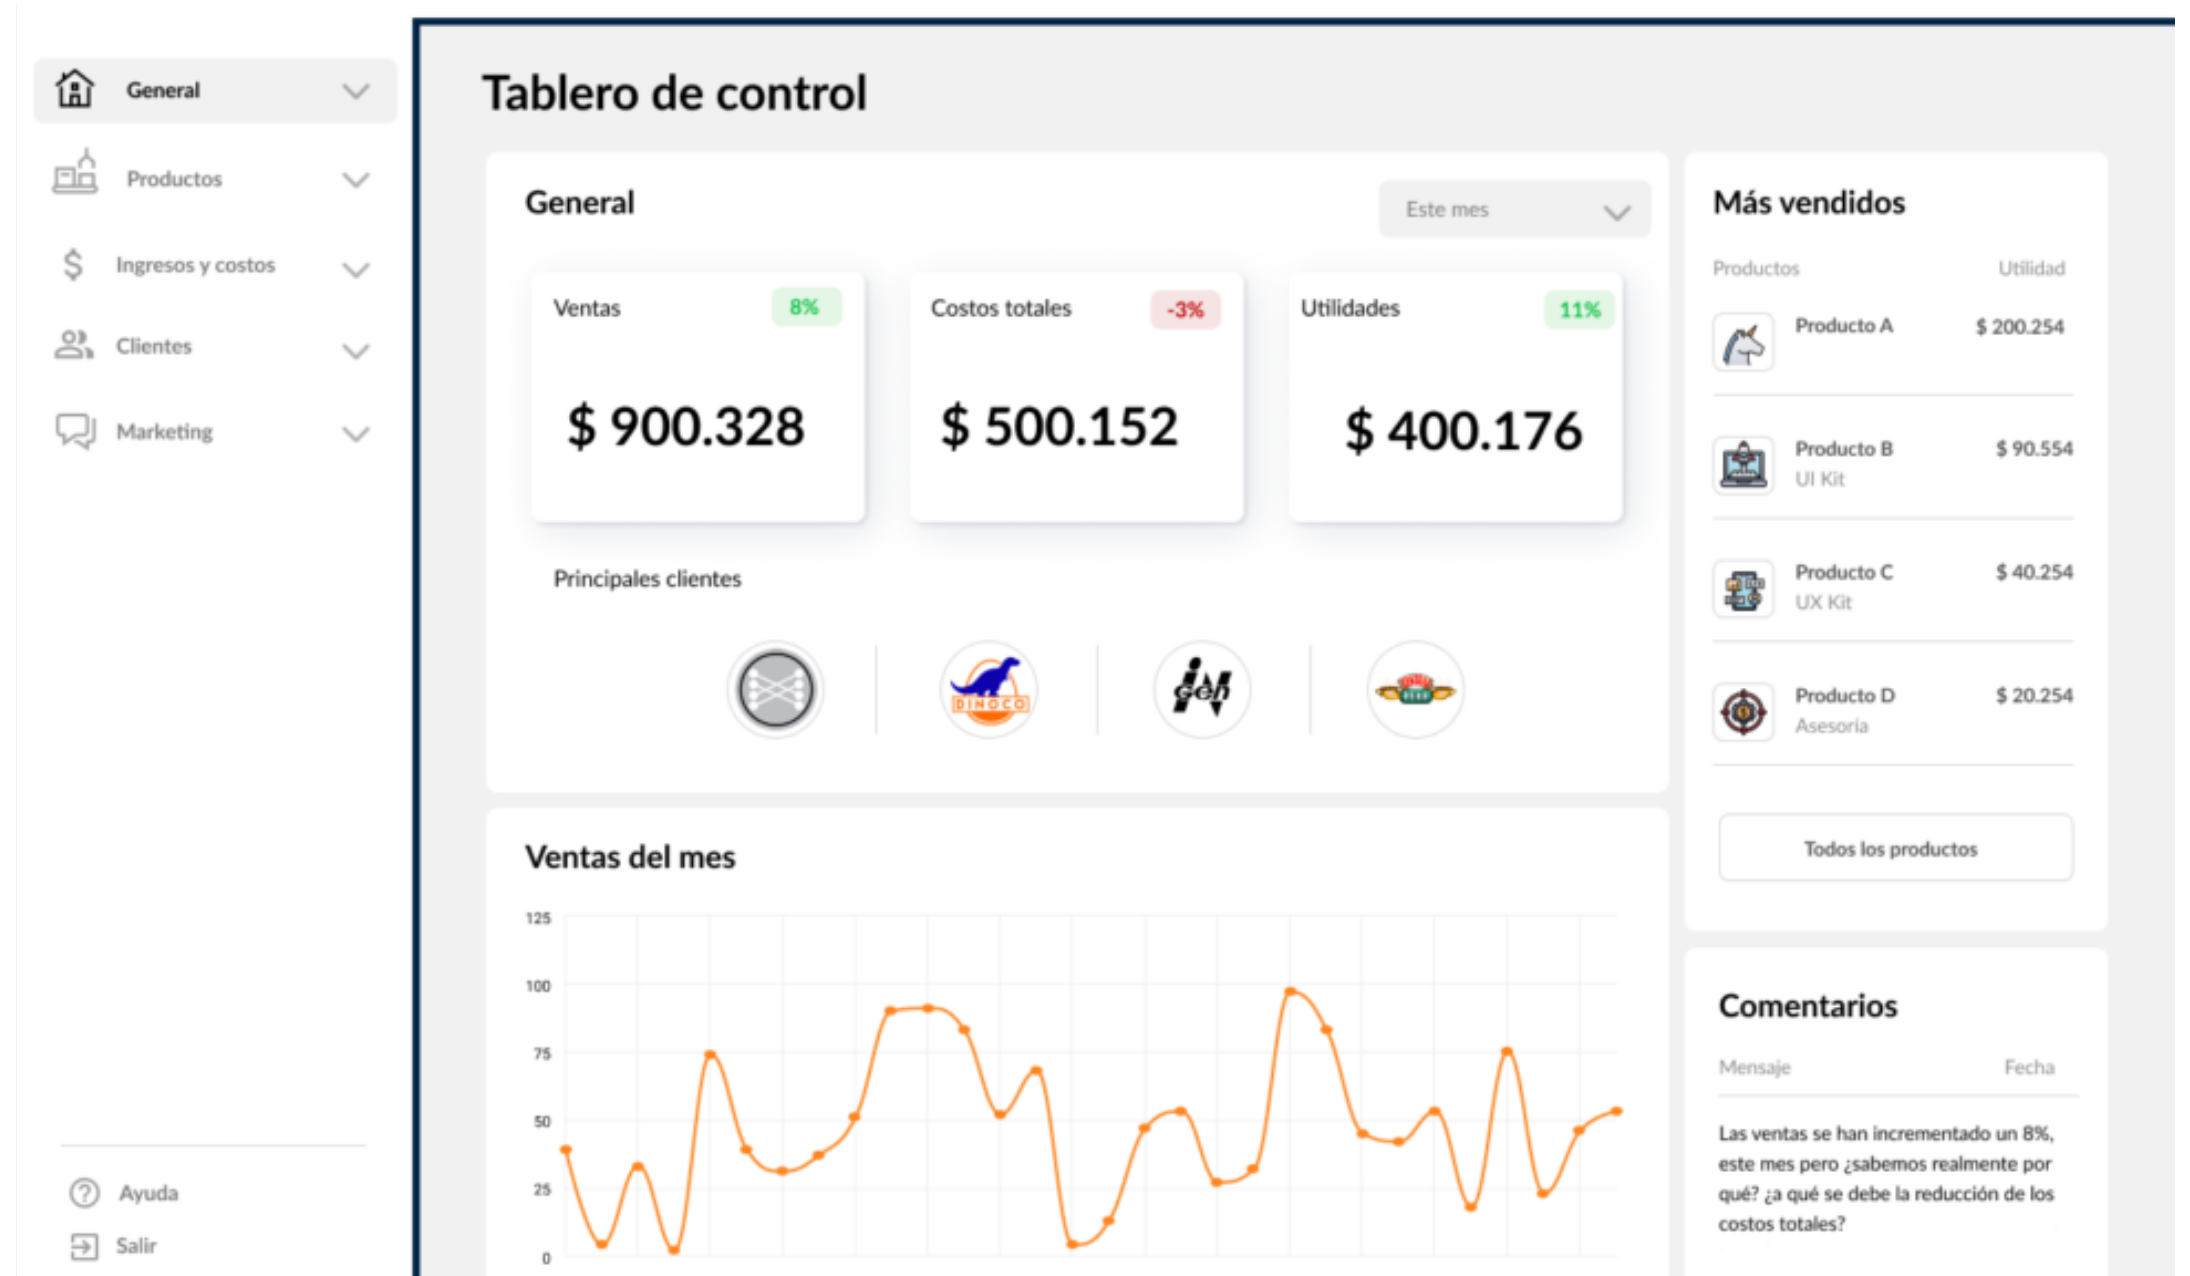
General

Productos

Ingresos y costos

Clientes

Marketing

Ayuda

Salir

Tablero de control

General

Este mes

Ventas 8%

$ 900.328

Costos totales -3%

$ 500.152

Utilidades 11%

$ 400.176

Principales clientes

DINOCO

Ventas del mes

125
100
75
50
25
0

Más vendidos

| Productos | Utilidad |
|---|---|
| Producto A | $ 200.254 |
| Producto B UI Kit | $ 90.554 |
| Producto C UX Kit | $ 40.254 |
| Producto D Asesoría | $ 20.254 |

Todos los productos

Comentarios

| Mensaje | Fecha |
|---|---|
| Las ventas se han incrementado un 8%, este mes pero ¿sabemos realmente por qué? ¿a qué se debe la reducción de los costos totales? | |